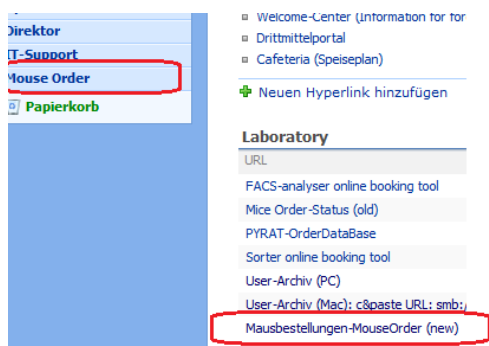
Direktor
IT-Support
Mouse Order
Papierkorb

Welcome-Center (Information for for
Drittmittelportal
Cafeteria (Speiseplan)
Neuen Hyperlink hinzufügen

Laboratory

| URL |
|---|
| FACS-analyser online booking tool |
| Mice Order-Status (old) |
| PYRAT-OrderDataBase |
| Sorter online booking tool |
| User-Archiv (PC) |
| User-Archiv (Mac): c&paste URL: smb: |
| Mausbestellungen-MouseOrder (new) |